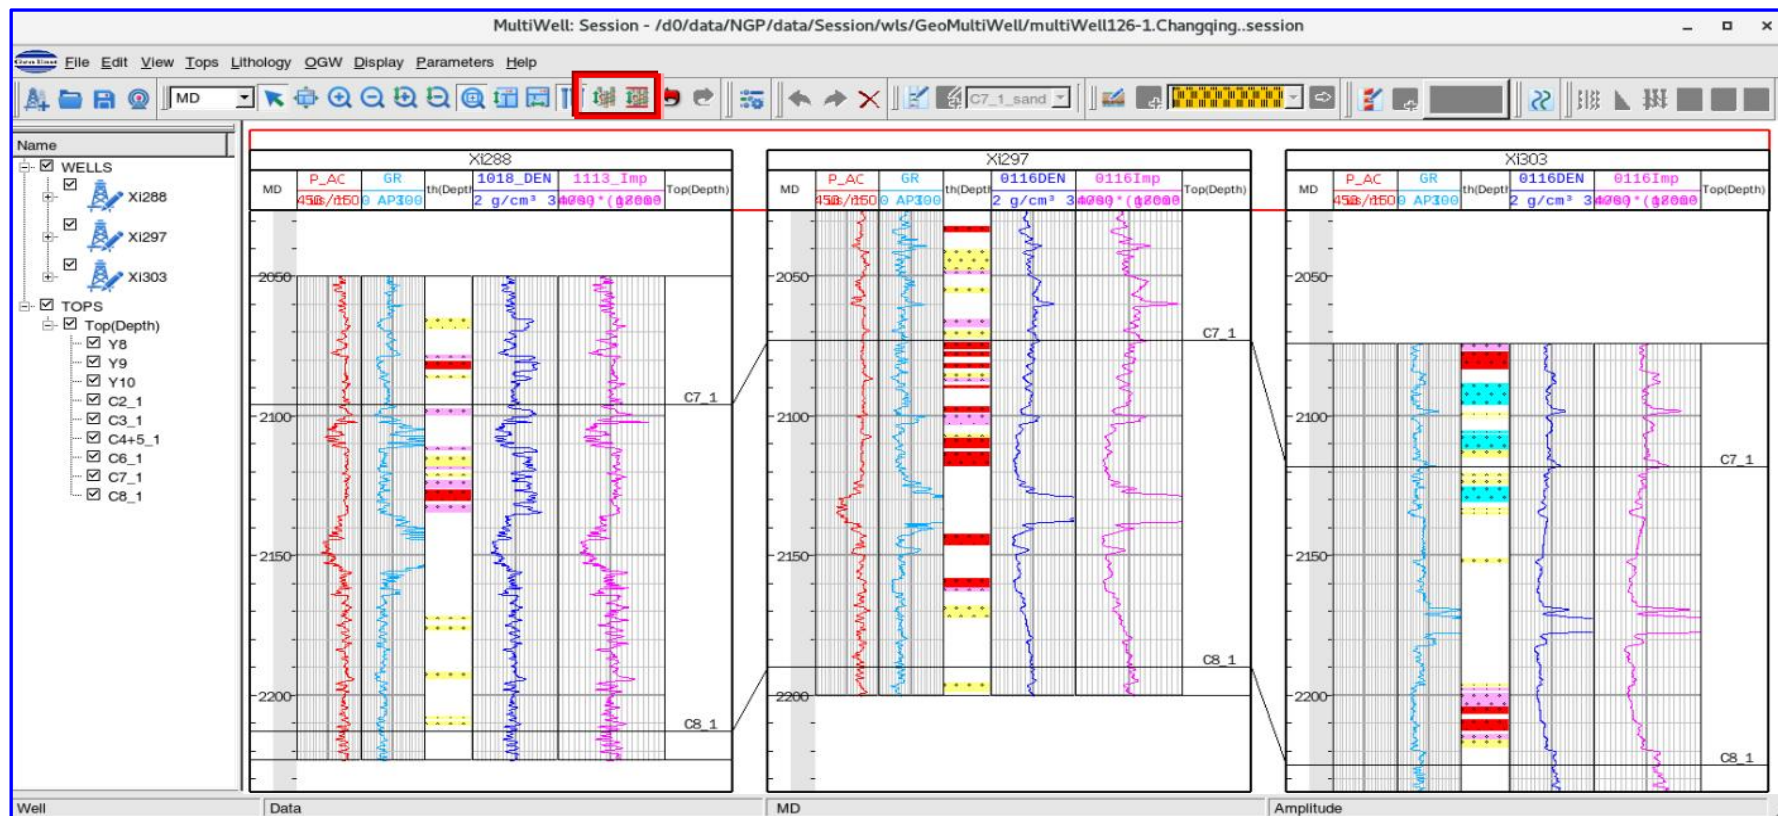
MultiWell: Session - /d0/data/NGP/data/Session/wls/GeoMultiWell/multiWell126-1.Changqing..session

File Edit View Tops Lithology OGW Display Parameters Help

MD

C7_1_sand

Name
WELLS
Xi288
Xi297
Xi303
TOPS
Top(Depth)
Y8
Y9
Y10
C2_1
C3_1
C4+5_1
C6_1
C7_1
C8_1

Xi288
MD
P_AC
450 us/m 150
GR
0 API 300
th(Depth)
1018_DEN
2 g/cm³ 3
1113_Imp
4000 *(g 12000
Top(Depth)
2050
2100
2150
2200
C7_1
C8_1

Xi297
MD
P_AC
450 us/m 150
GR
0 API 300
th(Depth)
0116DEN
2 g/cm³ 3
0116Imp
4000 *(g 12000
Top(Depth)
2050
2100
2150
2200
C7_1
C8_1

Xi303
MD
P_AC
450 us/m 150
GR
0 API 300
th(Depth)
0116DEN
2 g/cm³ 3
0116Imp
4000 *(g 12000
Top(Depth)
2050
2100
2150
2200
C7_1
C8_1

Well
Data
MD
Amplitude